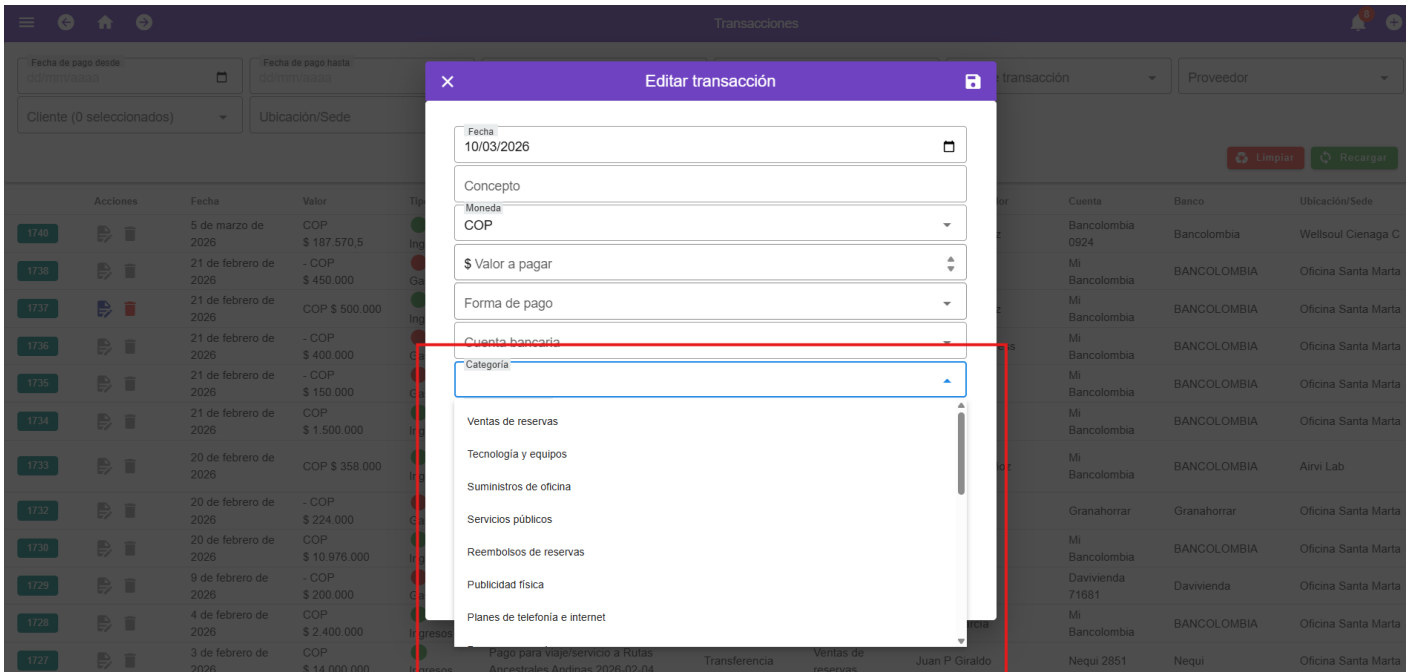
Transacciones

Fecha de pago desde
dd/mm/aaaa

Fecha de pago hasta
dd/mm/aaaa

Cliente (0 seleccionados)

Ubicación/Sede

transacción

Proveedor

Limpiar

Recargar

| | Acciones | Fecha | Valor | Tip | | Cuenta | Banco | Ubicación/Sede |
|---|---|---|---|---|---|---|---|---|
| 1740 | | 5 de marzo de 2026 | COP $ 187.570,5 | Ing | | Bancolombia 0924 | Bancolombia | Wellsoul Cienaga C |
| 1738 | | 21 de febrero de 2026 | - COP $ 450.000 | Ga | | Mi Bancolombia | BANCOLOMBIA | Oficina Santa Marta |
| 1737 | | 21 de febrero de 2026 | COP $ 500.000 | Ing | | Mi Bancolombia | BANCOLOMBIA | Oficina Santa Marta |
| 1736 | | 21 de febrero de 2026 | - COP $ 400.000 | Ga | | Mi Bancolombia | BANCOLOMBIA | Oficina Santa Marta |
| 1735 | | 21 de febrero de 2026 | - COP $ 150.000 | Ga | | Mi Bancolombia | BANCOLOMBIA | Oficina Santa Marta |
| 1734 | | 21 de febrero de 2026 | COP $ 1.500.000 | Ing | | Mi Bancolombia | BANCOLOMBIA | Oficina Santa Marta |
| 1733 | | 20 de febrero de 2026 | COP $ 358.000 | Ing | | Mi Bancolombia | BANCOLOMBIA | Airvi Lab |
| 1732 | | 20 de febrero de 2026 | - COP $ 224.000 | Ga | | Granahorrar | Granahorrar | Oficina Santa Marta |
| 1730 | | 20 de febrero de 2026 | COP $ 10.976.000 | Ing | | Mi Bancolombia | BANCOLOMBIA | Oficina Santa Marta |
| 1729 | | 9 de febrero de 2026 | - COP $ 200.000 | Ga | | Davivienda 71681 | Davivienda | Oficina Santa Marta |
| 1728 | | 4 de febrero de 2026 | COP $ 2.400.000 | Ingresos | | Mi Bancolombia | BANCOLOMBIA | Oficina Santa Marta |
| 1727 | | 3 de febrero de 2026 | COP $ 14.000.000 | Ingresos | Pago para viaje/servicio a Rutas Ancestrales Andinas 2026-02-04 Transferencia Ventas de reservas Juan P Giraldo | Nequi 2851 | Nequi | Oficina Santa Marta |

Editar transacción

Fecha
10/03/2026

Concepto

Moneda
COP

$ Valor a pagar

Forma de pago

Cuenta bancaria

Categoría

Ventas de reservas
Tecnología y equipos
Suministros de oficina
Servicios públicos
Reembolsos de reservas
Publicidad física
Planes de telefonía e internet